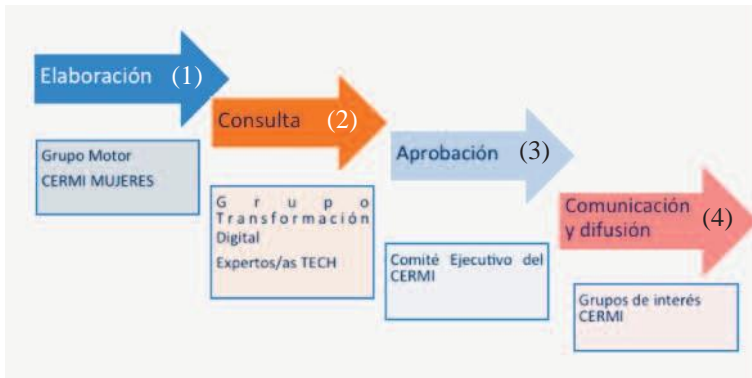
Elaboración (1)

Grupo Motor
CERMI MUJERES

Consulta (2)

G r u p o
Transformación
Digital
Expertos/as TECH

Aprobación (3)

Comité Ejecutivo del CERMI

Comunicación y difusión (4)

Grupos de interés CERMI